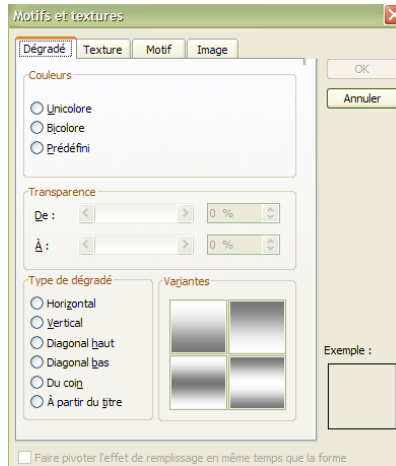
Motifs et textures

Dégradé
Texture
Motif
Image

OK
Annuler

Couleurs
Unicolore
Bicolore
Prédéfini

Transparence
De :
0 %
À :
0 %

Type de dégradé
Horizontal
Vertical
Diagonal haut
Diagonal bas
Du coin
À partir du titre

Variantes

Exemple :

Faire pivoter l'effet de remplissage en même temps que la forme